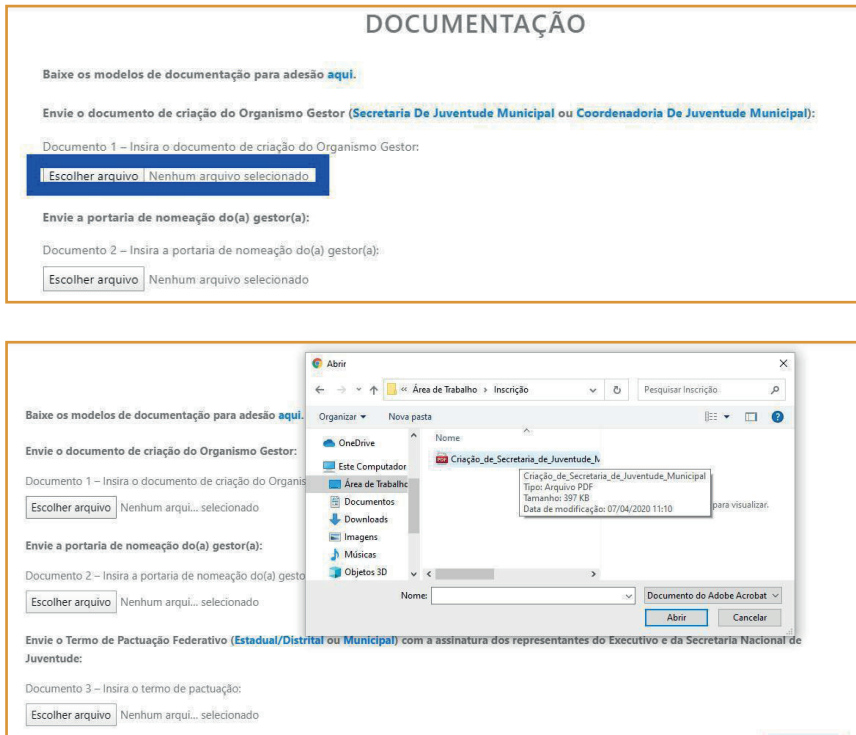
DOCUMENTAÇÃO

Baixe os modelos de documentação para adesão aqui.

Envie o documento de criação do Organismo Gestor (Secretaria De Juventude Municipal ou Coordenadoria De Juventude Municipal):

Documento 1 – Insira o documento de criação do Organismo Gestor:

Escolher arquivo Nenhum arquivo selecionado

Envie a portaria de nomeação do(a) gestor(a):

Documento 2 – Insira a portaria de nomeação do(a) gestor(a):

Escolher arquivo Nenhum arquivo selecionado

Abrir

« Área de Trabalho › Inscrição

Pesquisar Inscrição

Organizar ▾ Nova pasta

OneDrive
Este Computador
Área de Trabalho
Documentos
Downloads
Imagens
Músicas
Objetos 3D

Nome

Criação_de_Secretaria_de_Juventude_M

Criação_de_Secretaria_de_Juventude_Municipal
Tipo: Arquivo PDF
Tamanho: 397 KB
Data de modificação: 07/04/2020 11:10

para visualizar.

Nome:

Documento do Adobe Acrobat

Abrir Cancelar

Baixe os modelos de documentação para adesão aqui.

Envie o documento de criação do Organismo Gestor:

Documento 1 – Insira o documento de criação do Organis

Escolher arquivo Nenhum arqui... selecionado

Envie a portaria de nomeação do(a) gestor(a):

Documento 2 – Insira a portaria de nomeação do(a) gesto

Escolher arquivo Nenhum arqui... selecionado

Envie o Termo de Pactuação Federativo (Estadual/Distrital ou Municipal) com a assinatura dos representantes do Executivo e da Secretaria Nacional de Juventude:

Documento 3 – Insira o termo de pactuação:

Escolher arquivo Nenhum arqui... selecionado